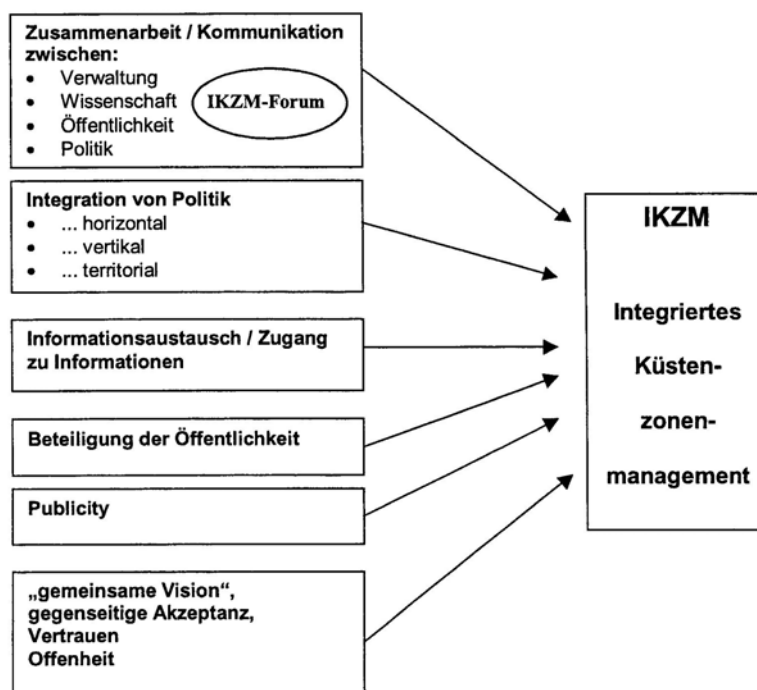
Zusammenarbeit / Kommunikation zwischen:
- Verwaltung
- Wissenschaft
- Öffentlichkeit
- Politik

IKZM-Forum

Integration von Politik
- ... horizontal
- ... vertikal
- ... territorial

Informationsaustausch / Zugang zu Informationen

Beteiligung der Öffentlichkeit

Publicity

„gemeinsame Vision“, gegenseitige Akzeptanz, Vertrauen
Offenheit

IKZM

Integriertes

Küsten-

zonen-

management